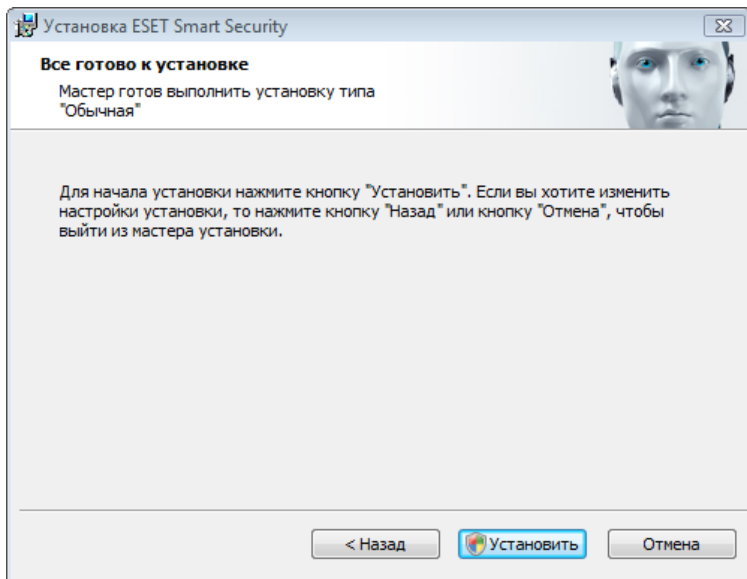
Установка ESET Smart Security

Все готово к установке

Мастер готов выполнить установку типа "Обычная"

Для начала установки нажмите кнопку "Установить". Если вы хотите изменить настройки установки, то нажмите кнопку "Назад" или кнопку "Отмена", чтобы выйти из мастера установки.

< Назад

Установить

Отмена